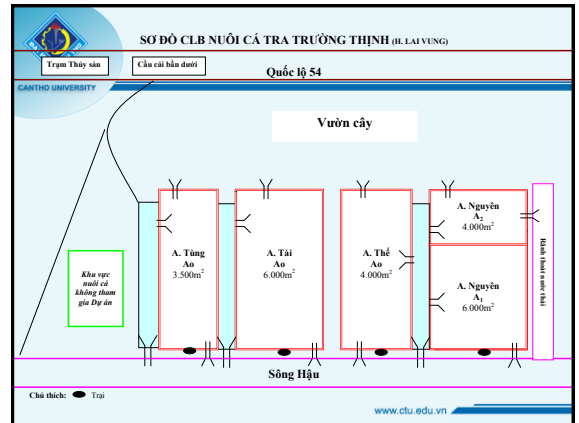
SƠ ĐỒ CLB NUÔI CÁ TRA TRƯỜNG THỊNH (H. LAI VUNG)

CANTHO UNIVERSITY

Trạm Thủy sản

Cầu cái bần dưới

Quốc lộ 54

Vườn cây

Khu vực nuôi cá không tham gia Dự án

A. Tùng Ao 3.500m$^2$

A. Tài Ao 6.000m$^2$

A. Thế Ao 4.000m$^2$

A. Nguyên A$_2$ 4.000m$^2$

A. Nguyên A$_1$ 6.000m$^2$

Kênh thoát nước thải

Sông Hậu

Chú thích: Trại

www.ctu.edu.vn